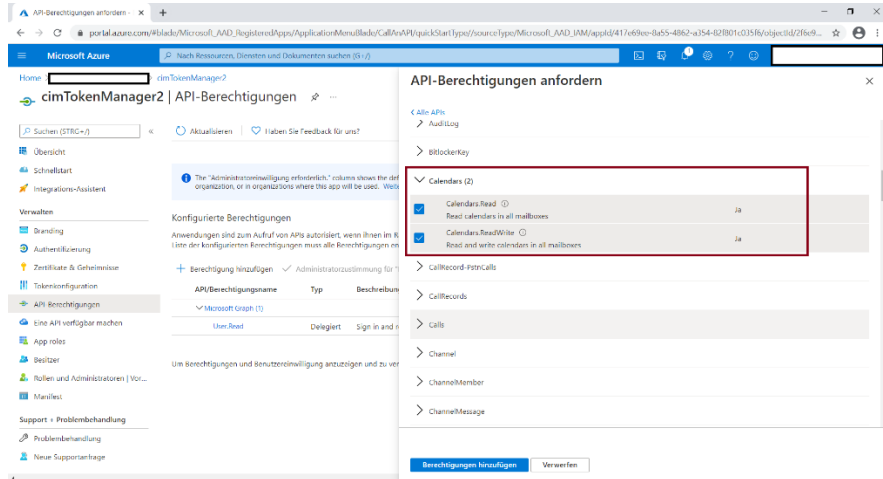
API-Berechtigungen anfordern - ×
+
portal.azure.com/#blade/Microsoft_AAD_RegisteredApps/ApplicationMenuBlade/CallAnAPI/quickStartType//sourceType/Microsoft_AAD_IAM/appId/417e69ee-8a55-4862-a354-82f801c035f6/objectId/2f6e9...

Microsoft Azure
Nach Ressourcen, Diensten und Dokumenten suchen (G+/)

Home > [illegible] > cimTokenManager2
cimTokenManager2 | API-Berechtigungen

Suchen (STRG+/)
Übersicht
Schnellstart
Integrations-Assistent
Verwalten
Branding
Authentifizierung
Zertifikate & Geheimnisse
Tokenkonfiguration
API-Berechtigungen
Eine API verfügbar machen
App roles
Besitzer
Rollen und Administratoren | Vor...
Manifest
Support + Problembehandlung
Problembehandlung
Neue Supportanfrage

Aktualisieren
Haben Sie Feedback für uns?

The "Administratoreinwilligung erforderlich." column shows the def organization, or in organizations where this app will be used. Weite

Konfigurierte Berechtigungen
Anwendungen sind zum Aufruf von APIs autorisiert, wenn ihnen im R Liste der konfigurierten Berechtigungen muss alle Berechtigungen en

+ Berechtigung hinzufügen ✓ Administratorzustimmung für "

| API/Berechtigungsname | Typ | Beschreibu |
|---|---|---|
| Microsoft Graph (1) | | |
| User.Read | Delegiert | Sign in and re |

Um Berechtigungen und Benutzereinwilligung anzuzeigen und zu ver

API-Berechtigungen anfordern

< Alle APIs
AuditLog
BitlockerKey
Calendars (2)
Calendars.Read
Read calendars in all mailboxes
Ja
Calendars.ReadWrite
Read and write calendars in all mailboxes
Ja
CallRecord-PstnCalls
CallRecords
Calls
Channel
ChannelMember
ChannelMessage

Berechtigungen hinzufügen
Verwerfen